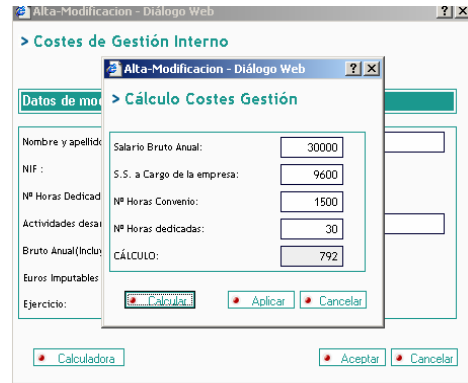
Alta-Modificacion - Diálogo Web ? X

> Costes de Gestión Interno

Datos de mo

Nombre y apellid

NIF :

Nº Horas Dedicad

Actividades desar

Bruto Anual(Incluy

Euros Imputables

Ejercicio:

Alta-Modificacion - Diálogo Web ? X

> Cálculo Costes Gestión

Salario Bruto Anual: 30000

S.S. a Cargo de la empresa: 9600

Nº Horas Convenio: 1500

Nº Horas dedicadas: 30

CÁLCULO: 792

Calcular

Aplicar

Cancelar

Calculadora

Aceptar

Cancelar